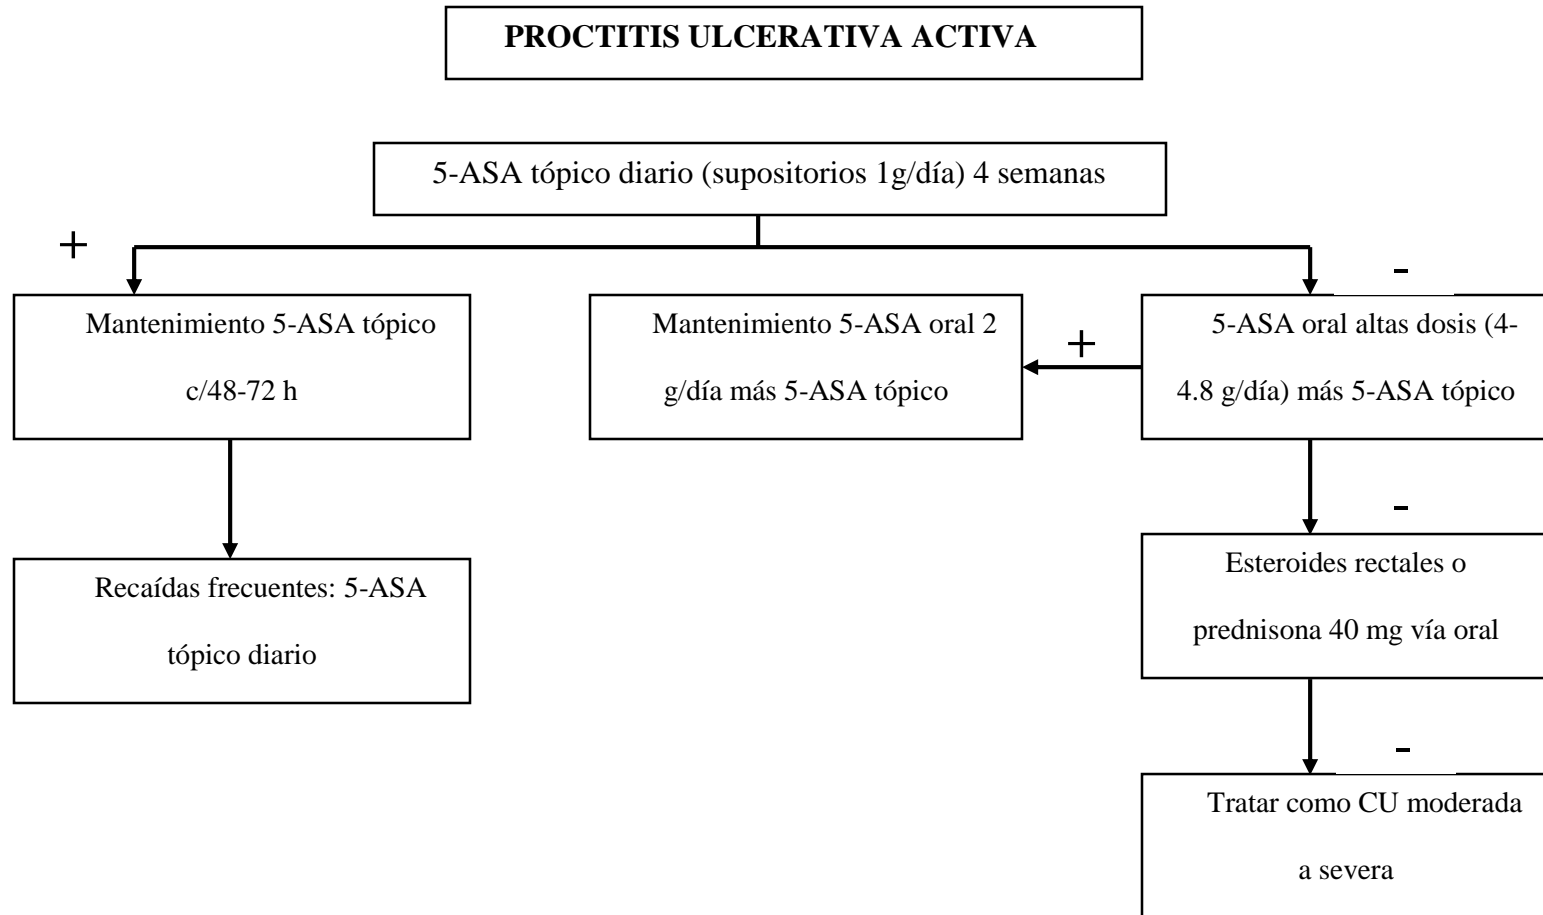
PROCTITIS ULCERATIVA ACTIVA

5-ASA tópico diario (supositorios 1g/día) 4 semanas

+

-

Mantenimiento 5-ASA tópico c/48-72 h

Mantenimiento 5-ASA oral 2 g/día más 5-ASA tópico

+

5-ASA oral altas dosis (4-4.8 g/día) más 5-ASA tópico

Recaídas frecuentes: 5-ASA tópico diario

-

Esteroides rectales o prednisona 40 mg vía oral

-

Tratar como CU moderada a severa